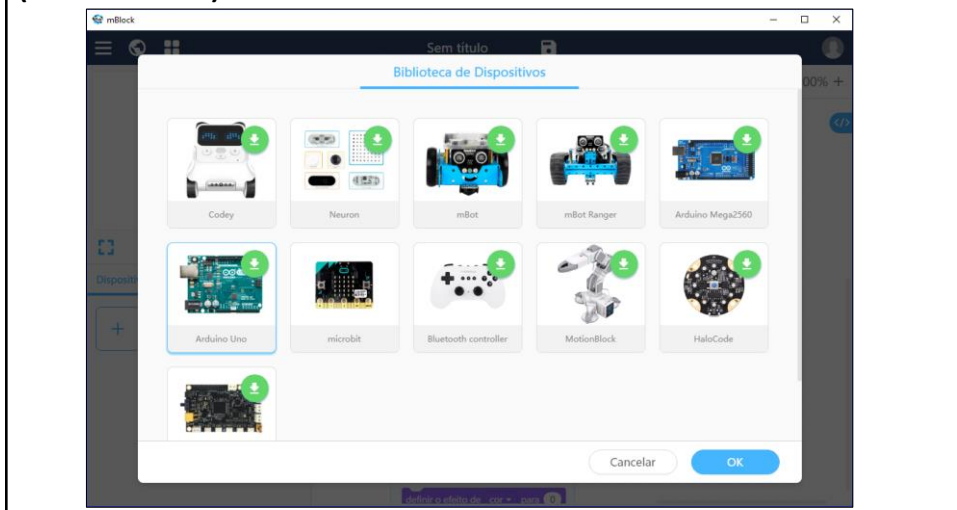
mBlock

Sem título

Biblioteca de Dispositivos

00% +

Codey

Neuron

mBot

mBot Ranger

Arduino Mega2560

Dispositi

Arduino Uno

microbit

Bluetooth controller

MotionBlock

HaloCode

Cancelar

OK

definir o efeito de cor para 0